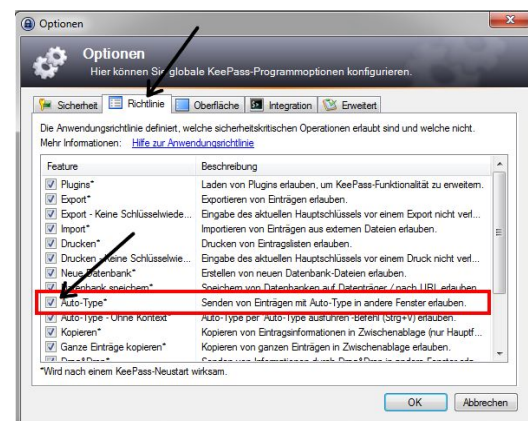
Optionen

Optionen
Hier können Sie globale KeePass-Programmoptionen konfigurieren.

Sicherheit | Richtlinie | Oberfläche | Integration | Erweitert

Die Anwendungsrichtlinie definiert, welche sicherheitskritischen Operationen erlaubt sind und welche nicht.
Mehr Informationen: Hilfe zur Anwendungsrichtlinie

| Feature | Beschreibung |
|---|---|
| Plugins* | Laden von Plugins erlauben, um KeePass-Funktionalität zu erweitern. |
| Export* | Exportieren von Einträgen erlauben. |
| Export - Keine Schlüsselwiede... | Eingabe des aktuellen Hauptschlüssels vor einem Export nicht verl... |
| Import* | Importieren von Einträgen aus externen Dateien erlauben. |
| Drucken* | Drucken von Eintragslisten erlauben. |
| Drucken - Keine Schlüsselwie... | Eingabe des aktuellen Hauptschlüssels vor einem Druck nicht verl... |
| Neue Datenbank* | Erstellen von neuen Datenbank-Dateien erlauben. |
| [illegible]bank speichern* | Speichern von Datenbanken auf Datenträger / nach URL erlauben. |
| Auto-Type* | Senden von Einträgen mit Auto-Type in andere Fenster erlauben. |
| Auto-Type - Ohne Kontext* | Auto-Type per 'Auto-Type ausführen'-Befehl (Strg+V) erlauben. |
| Kopieren* | Kopieren von Eintragsinformationen in Zwischenablage (nur Hauptf... |
| Ganze Einträge kopieren* | Kopieren von ganzen Einträgen in Zwischenablage erlauben. |

*Wird nach einem KeePass-Neustart wirksam.

OK | Abbrechen